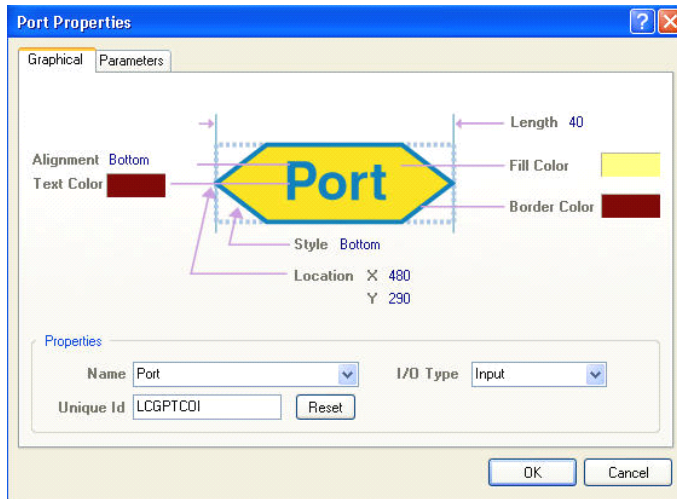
Port Properties

Graphical | Parameters

Length 40

Alignment Bottom

Fill Color

Text Color

Port

Border Color

Style Bottom

Location X 480

Y 290

Properties

Name Port

I/O Type Input

Unique Id LCGPTCOI

Reset

OK

Cancel